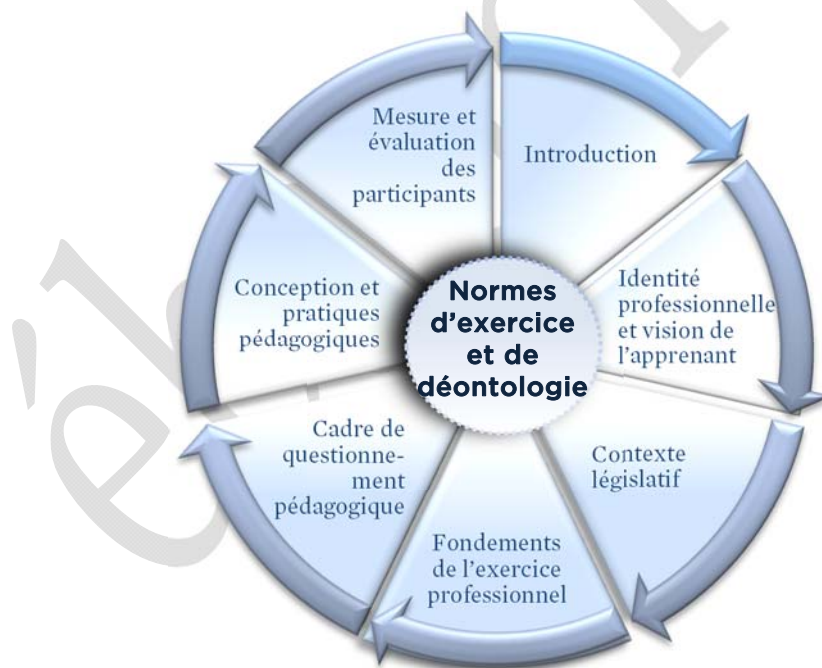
Normes d'exercice et de déontologie

Introduction

Identité professionnelle et vision de l'apprenant

Contexte législatif

Fondements de l'exercice professionnel

Cadre de questionnement pédagogique

Conception et pratiques pédagogiques

Mesure et évaluation des participants